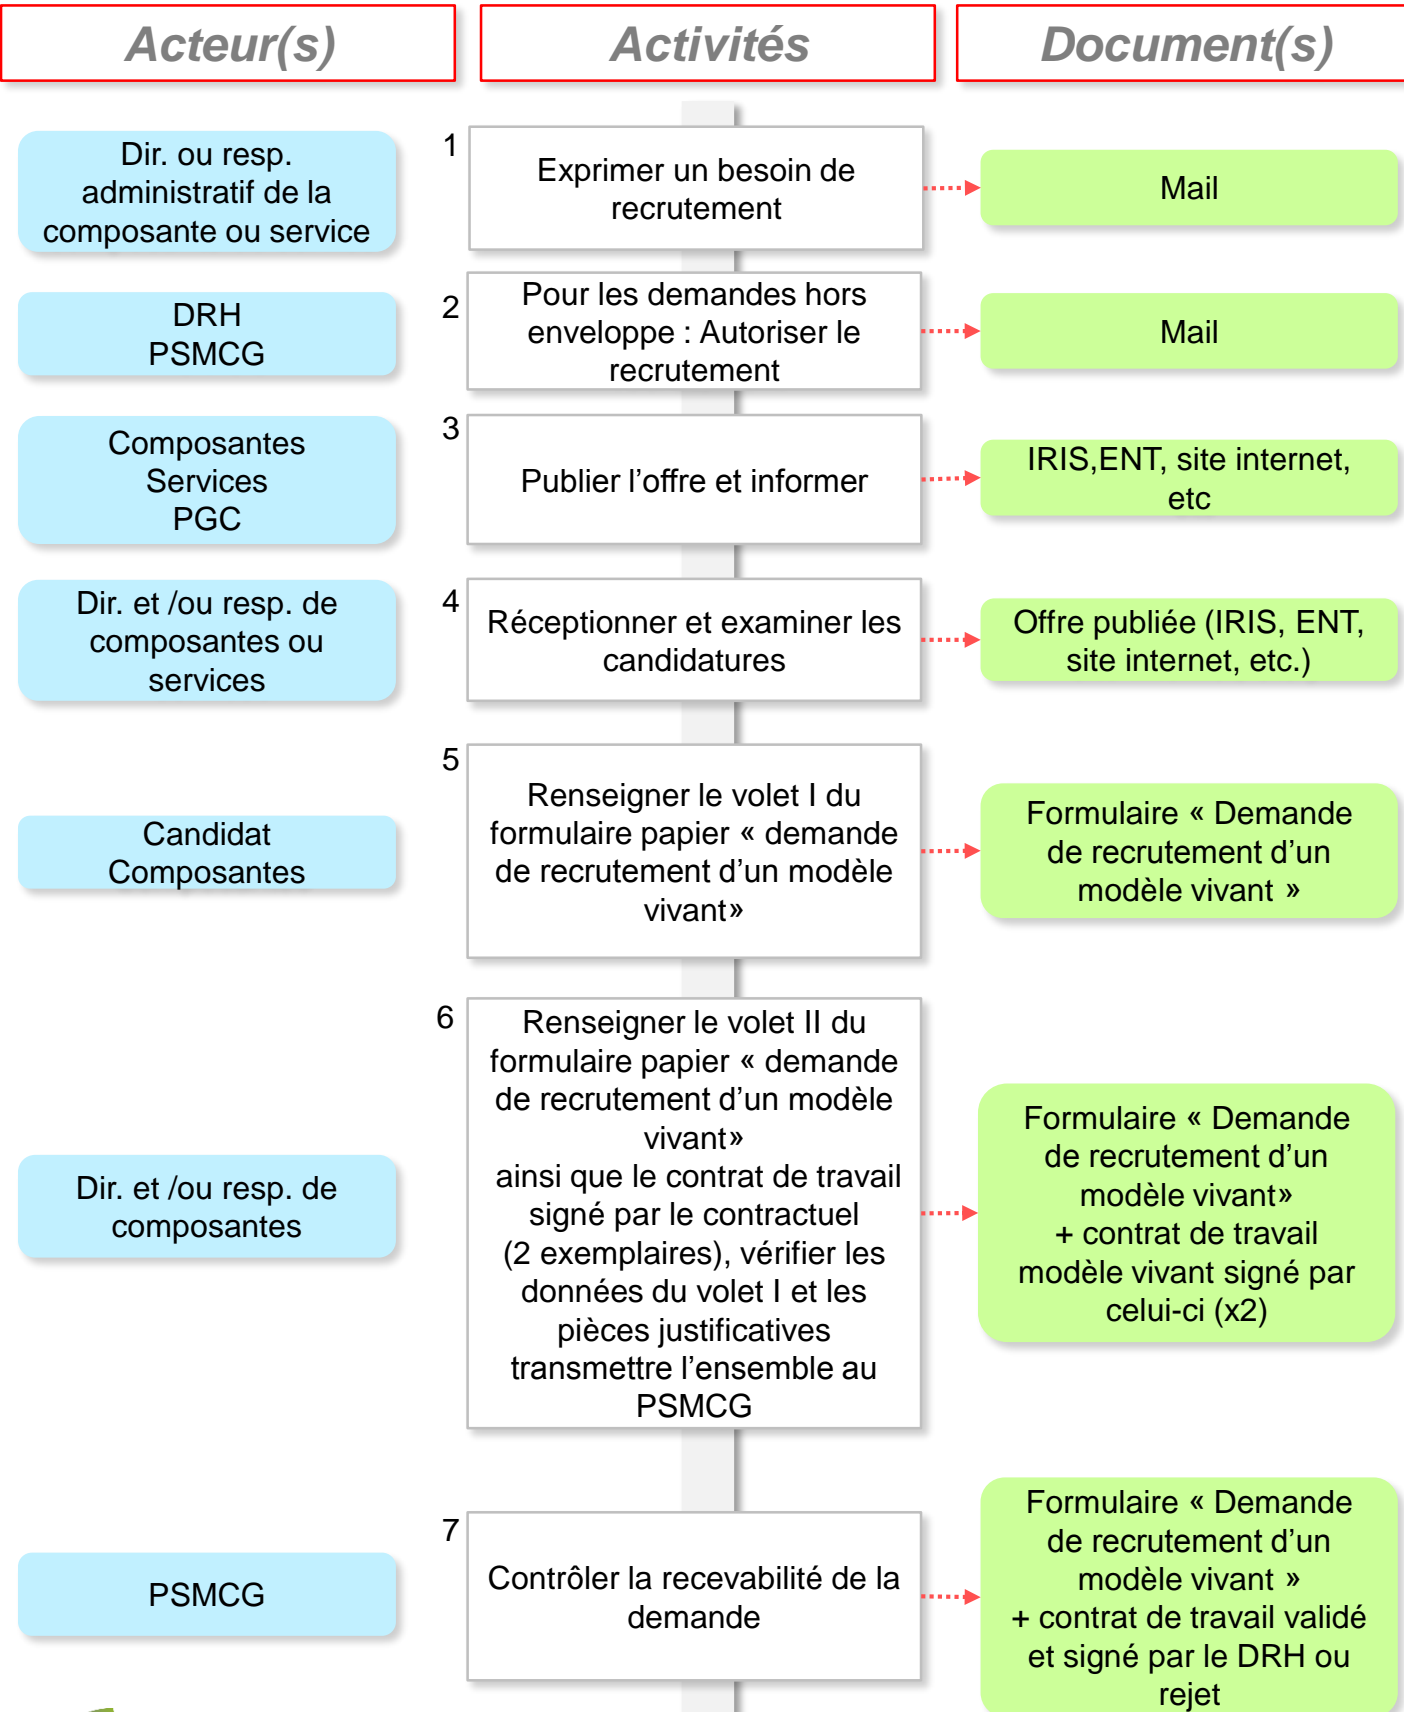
Acteur(s)

Activités

Document(s)

Dir. ou resp. administratif de la composante ou service

1

Exprimer un besoin de recrutement

Mail

DRH
PSMCG

2

Pour les demandes hors enveloppe : Autoriser le recrutement

Mail

Composantes
Services
PGC

3

Publier l'offre et informer

IRIS,ENT, site internet, etc

Dir. et /ou resp. de composantes ou services

4

Réceptionner et examiner les candidatures

Offre publiée (IRIS, ENT, site internet, etc.)

Candidat
Composantes

5

Renseigner le volet I du formulaire papier « demande de recrutement d'un modèle vivant»

Formulaire « Demande de recrutement d'un modèle vivant »

Dir. et /ou resp. de composantes

6

Renseigner le volet II du formulaire papier « demande de recrutement d'un modèle vivant»
ainsi que le contrat de travail signé par le contractuel (2 exemplaires), vérifier les données du volet I et les pièces justificatives transmettre l'ensemble au PSMCG

Formulaire « Demande de recrutement d'un modèle vivant»
+ contrat de travail modèle vivant signé par celui-ci (x2)

PSMCG

7

Contrôler la recevabilité de la demande

Formulaire « Demande de recrutement d'un modèle vivant »
+ contrat de travail validé et signé par le DRH ou rejet